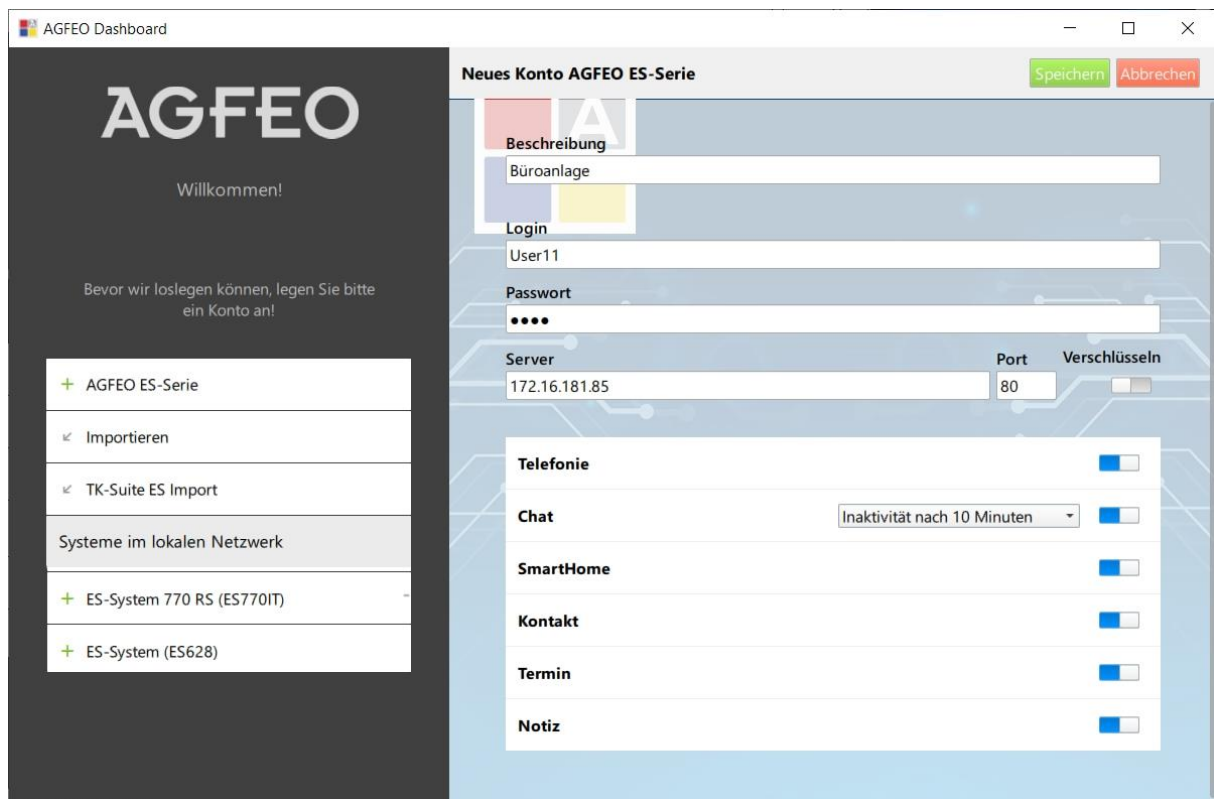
AGFEO Dashboard

AGFEO

Willkommen!

Bevor wir loslegen können, legen Sie bitte ein Konto an!

+ AGFEO ES-Serie

Importieren

TK-Suite ES Import

Systeme im lokalen Netzwerk

+ ES-System 770 RS (ES770IT)

+ ES-System (ES628)

Neues Konto AGFEO ES-Serie

Speichern Abbrechen

Beschreibung
Büroanlage

Login
User11

Passwort
••••

Server
172.16.181.85

Port
80

Verschlüsseln

Telefonie

Chat
Inaktivität nach 10 Minuten

SmartHome

Kontakt

Termin

Notiz